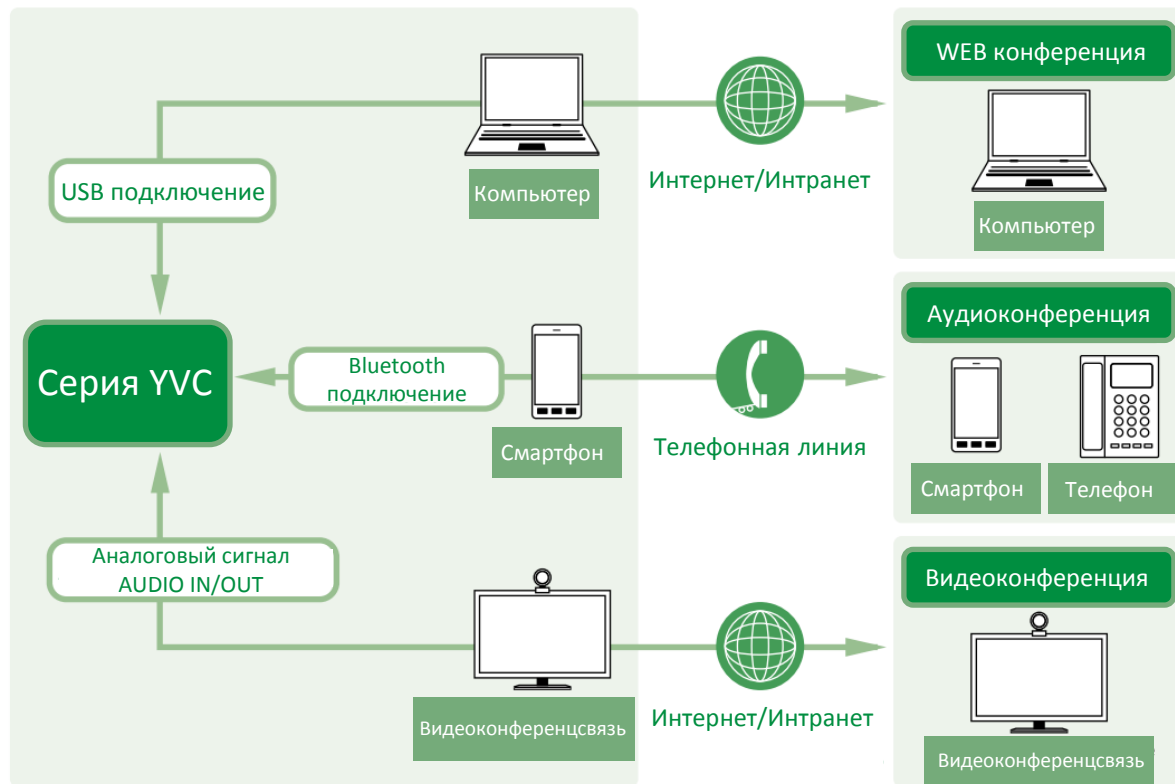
USB подключение

Компьютер

Интернет/Интранет

WEB конференция

Компьютер

Серия YVC

Bluetooth подключение

Смартфон

Телефонная линия

Аудиоконференция

Смартфон

Телефон

Аналоговый сигнал AUDIO IN/OUT

Видеоконференцсвязь

Интернет/Интранет

Видеоконференция

Видеоконференцсвязь